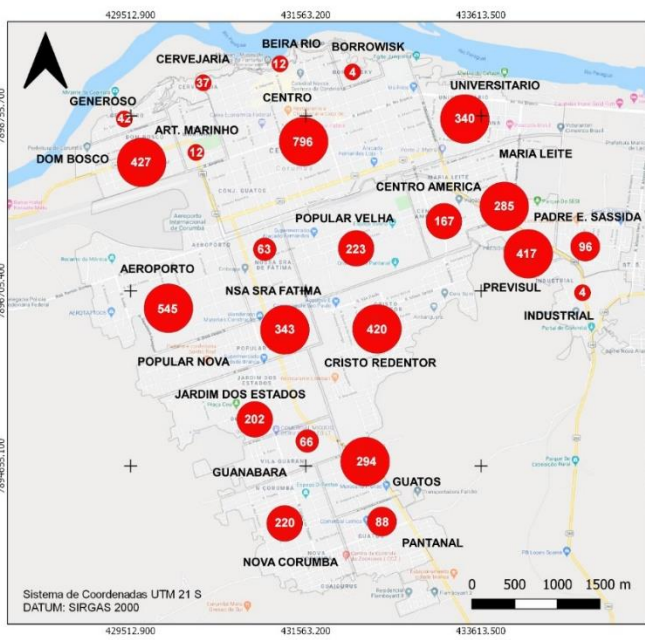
429512.900
431563.200
433613.500

CERVEJARIA
BEIRA RIO
BORROWISK
37
12
4
GENEROSO
CENTRO
UNIVERSITARIO
42
ART. MARINHO
340
12
796
DOM BOSCO
MARIA LEITE
427
CENTRO AMERICA
285
POPULAR VELHA
167
PADRE E. SASSIDA
223
417
96
63
AEROPORTO
PREVISUL
NSA SRA FATIMA
4
545
INDUSTRIAL
343
420
POPULAR NOVA
CRISTO REDENTOR
JARDIM DOS ESTADOS
202
66
294
GUANABARA
GUATOS
220
88
PANTANAL
NOVA CORUMBA

Sistema de Coordenadas UTM 21 S
DATUM: SIRGAS 2000

0 500 1000 1500 m

429512.900
431563.200
433613.500